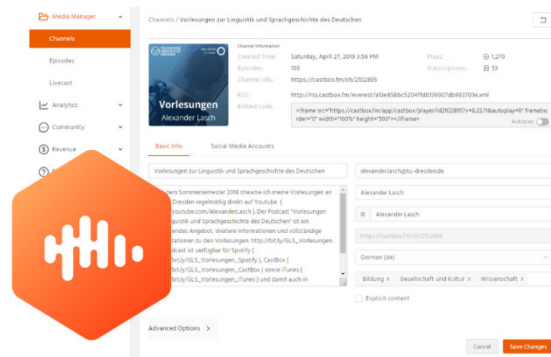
Media Manager
Channels
Episodes
Livecast
Analytics
Community
Revenue

Channels / Vorlesungen zur Linguistik und Sprachgeschichte des Deutschen

Vorlesungen
Alexander Lasch

Channel Information
Created Time: Saturday, April 27, 2019 3:56 PM
Episodes: 103
Channel URL: https://castbox.fm/ch/2102855
RSS: http://rss.castbox.fm/everest/a13e858bc5204f1d6139007db983703e.xml
Embed code: <iframe src="https://castbox.fm/app/castbox/player/id2102855?v=8.22.11&autoplay=0" frameborder="0" width="100%" height="500"></iframe>
Plays: 1,270
Subscriptions: 53
Autoplay

Basic Info
Social Media Accounts

Vorlesungen zur Linguistik und Sprachgeschichte des Deutschen

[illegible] dem Sommersemester 2019 streame ich meine Vorlesungen an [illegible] Dresden regelmäßig direkt auf Youtube ([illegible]youtube.com/AlexanderLasch). Der Podcast "Vorlesungen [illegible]linguistik und Sprachgeschichte des Deutschen" ist ein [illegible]endes Angebot. Weitere Informationen und vollständige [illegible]rmationen zu den Vorlesungen: http://bit.ly/GLS_Vorlesungen. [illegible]dcast ist verfügbar für Spotify ([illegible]bit.ly/GLS_Vorlesungen_Spotify), CastBox ([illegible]bit.ly/GLS_Vorlesungen_CastBox) sowie iTunes ([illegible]bit.ly/GLS_Vorlesungen_iTunes) und damit auch in

alexander.lasch@tu-dresden.de
Alexander Lasch
© Alexander Lasch
https://castbox.fm/ch/2102855
German (de)
Bildung ×
Gesellschaft und Kultur ×
Wissenschaft ×
Explicit content

Advanced Options >

Cancel
Save Changes